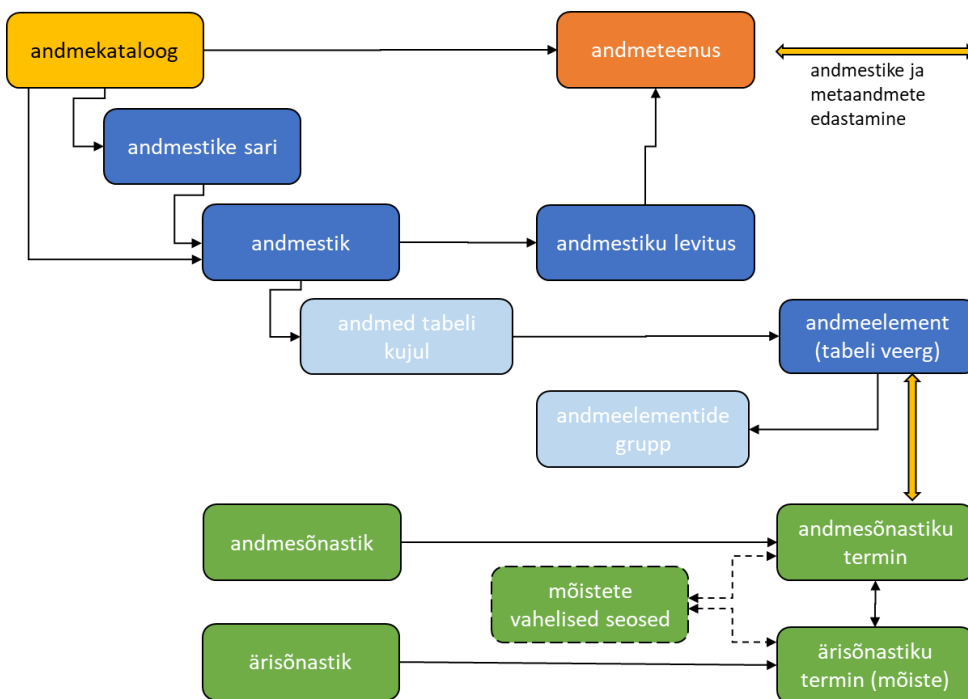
andmekataloog

andmeteenus

andmestike ja metaandmete edastamine

andmestike sari

andmestik

andmestiku levitus

andmed tabeli kujul

andmeelement (tabeli veerg)

andmeelementide grupp

andmesõnastik

andmesõnastiku termin

mõistete vahelised seosed

ärisõnastik

ärisõnastiku termin (mõiste)